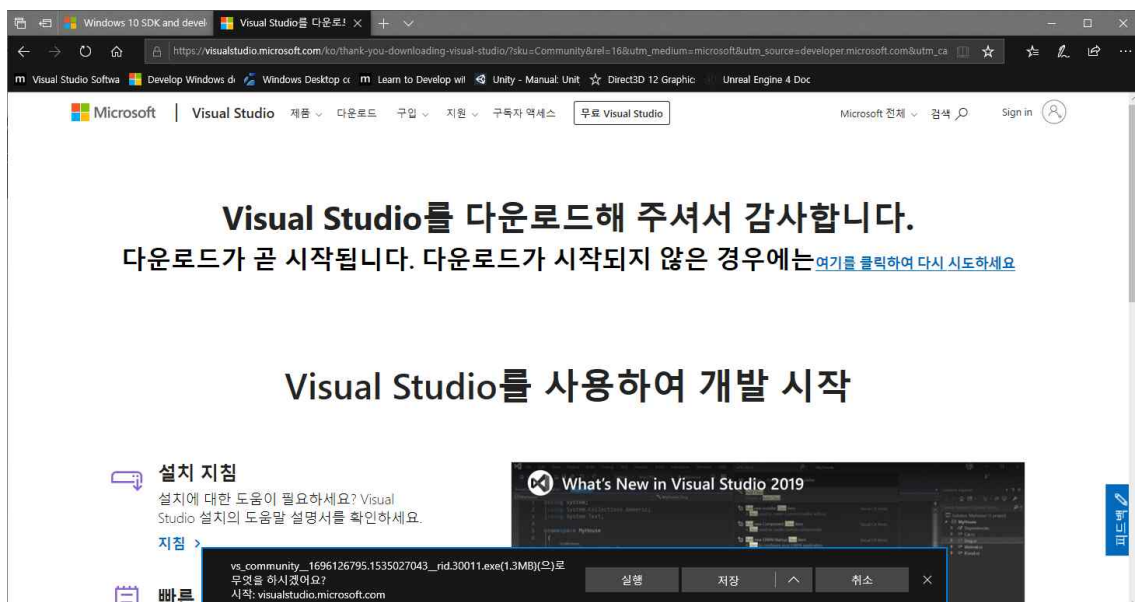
Windows 10 SDK and devel

Visual Studio를 다운로드

https://visualstudio.microsoft.com/ko/thank-you-downloading-visual-studio/?sku=Community&rel=16&utm_medium=microsoft&utm_source=developer.microsoft.com&utm_ca

Visual Studio Softwa | Develop Windows de | Windows Desktop cc | Learn to Develop wit | Unity - Manual: Unit | Direct3D 12 Graphic | Unreal Engine 4 Doc

Microsoft | Visual Studio 제품 다운로드 구입 지원 구독자 액세스 무료 Visual Studio Microsoft 전체 검색 Sign in

Visual Studio를 다운로드해 주셔서 감사합니다.

다운로드가 곧 시작됩니다. 다운로드가 시작되지 않은 경우에는 여기를 클릭하여 다시 시도하세요

Visual Studio를 사용하여 개발 시작

설치 지침

설치에 대한 도움이 필요하세요? Visual Studio 설치의 도움말 설명서를 확인하세요.

지침 >

빠르

What's New in Visual Studio 2019

vs_community__1696126795.1535027043__rid.30011.exe(1.3MB)(으)로 무엇을 하시겠어요?
시작: visualstudio.microsoft.com

실행 저장 취소

피드백